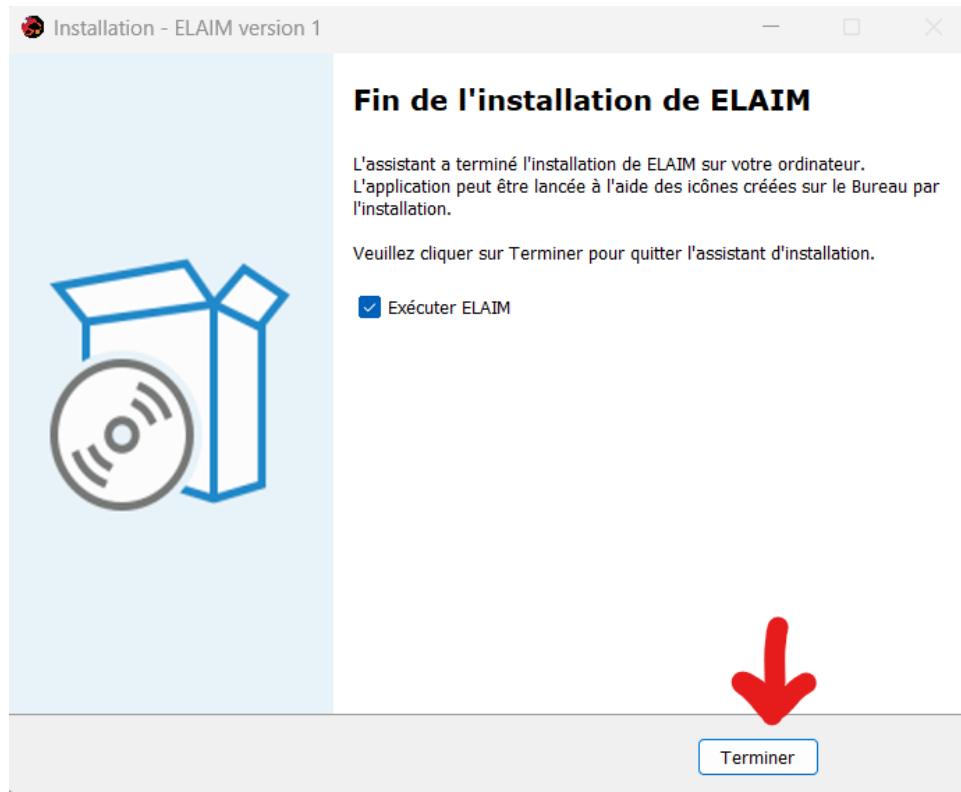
Installation - ELAIM version 1

Fin de l'installation de ELAIM

L'assistant a terminé l'installation de ELAIM sur votre ordinateur. L'application peut être lancée à l'aide des icônes créées sur le Bureau par l'installation.

Veuillez cliquer sur Terminer pour quitter l'assistant d'installation.

Exécuter ELAIM

Terminer